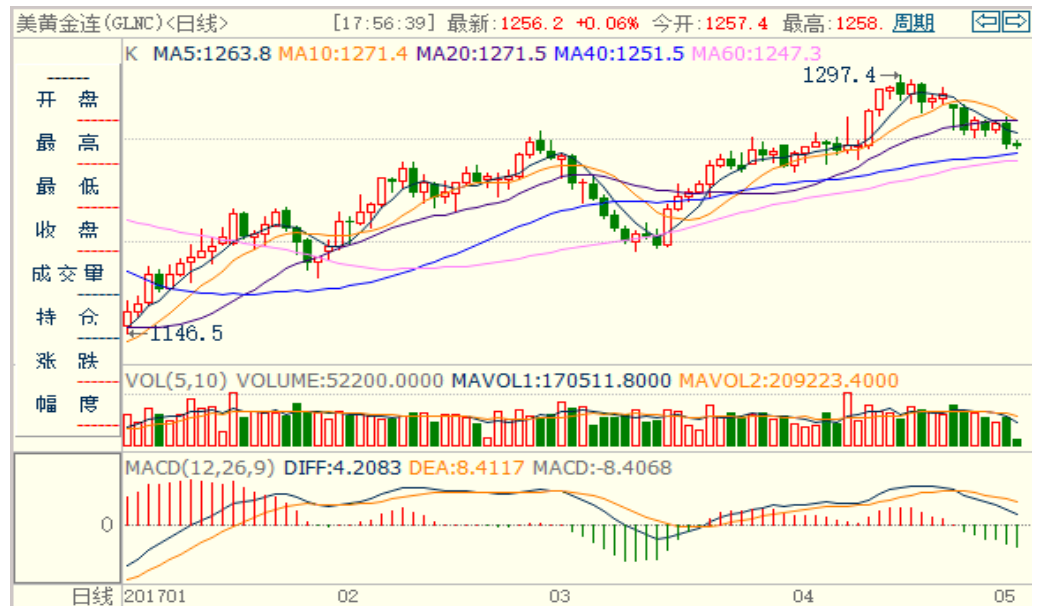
美黄金连(GLNC)<日线> [17:56:39] 最新:1256.2 +0.06% 今开:1257.4 最高:1258. 周期

K MA5:1263.8 MA10:1271.4 MA20:1271.5 MA40:1251.5 MA60:1247.3

1297.4

1146.5

开 盘
最 高
最 低
收 盘
成交量
持 仓
涨 跌
幅 度

VOL(5,10) VOLUME:52200.0000 MAVOL1:170511.8000 MAVOL2:209223.4000

MACD(12,26,9) DIFF:4.2083 DEA:8.4117 MACD:-8.4068

0

日线 201701 02 03 04 05